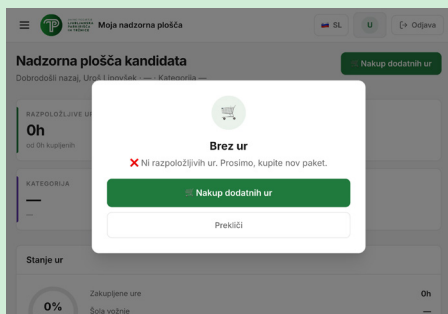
Moja nadzorna plošča
SL
U
Odjava

Nadzorna plošča kandidata
Dobrodošli nazaj, Uroš Unovšek · — · Kategorija —
Nakup dodatnih ur

RAZPOLOŽLJIVE UR
0h
od 0h kupljenih

KATEGORIJA
—

Stanje ur
0%
Zakupljene ure
0h
Šola vožnje
—

Brez ur
❌ Ni razpoložljivih ur. Prosimo, kupite nov paket.
Nakup dodatnih ur
Prekliči